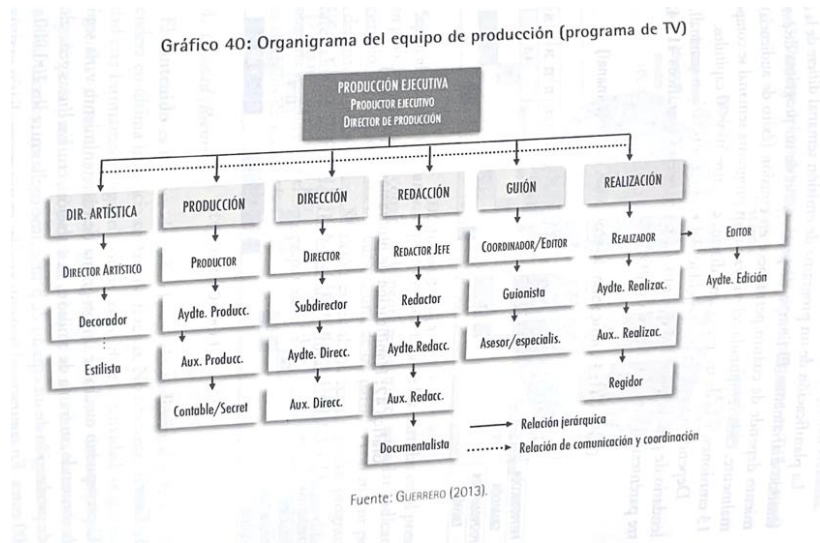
Gráfico 40: Organigrama del equipo de producción (programa de TV)

PRODUCCIÓN EJECUTIVA
PRODUCTOR EJECUTIVO
DIRECTOR DE PRODUCCIÓN

DIR. ARTÍSTICA
DIRECTOR ARTÍSTICO
Decorador
Estilista

PRODUCCIÓN
PRODUCTOR
Aydte. Producc.
Aux. Producc.
Contable/Secret

DIRECCIÓN
DIRECTOR
Subdirector
Aydte. Direcc.
Aux. Direcc.

REDACCIÓN
REDACTOR JEFE
Redactor
Aydte.Redacc.
Aux. Redacc.
Documentalista

GUIÓN
COORDINADOR/EDITOR
Guionista
Asesor/especialis.

REALIZACIÓN
REALIZADOR
Aydte. Realizac.
Aux.. Realizac.
Regidor

EDITOR
Aydte. Edición

Relación jerárquica
Relación de comunicación y coordinación

Fuente: GUERRERO (2013).